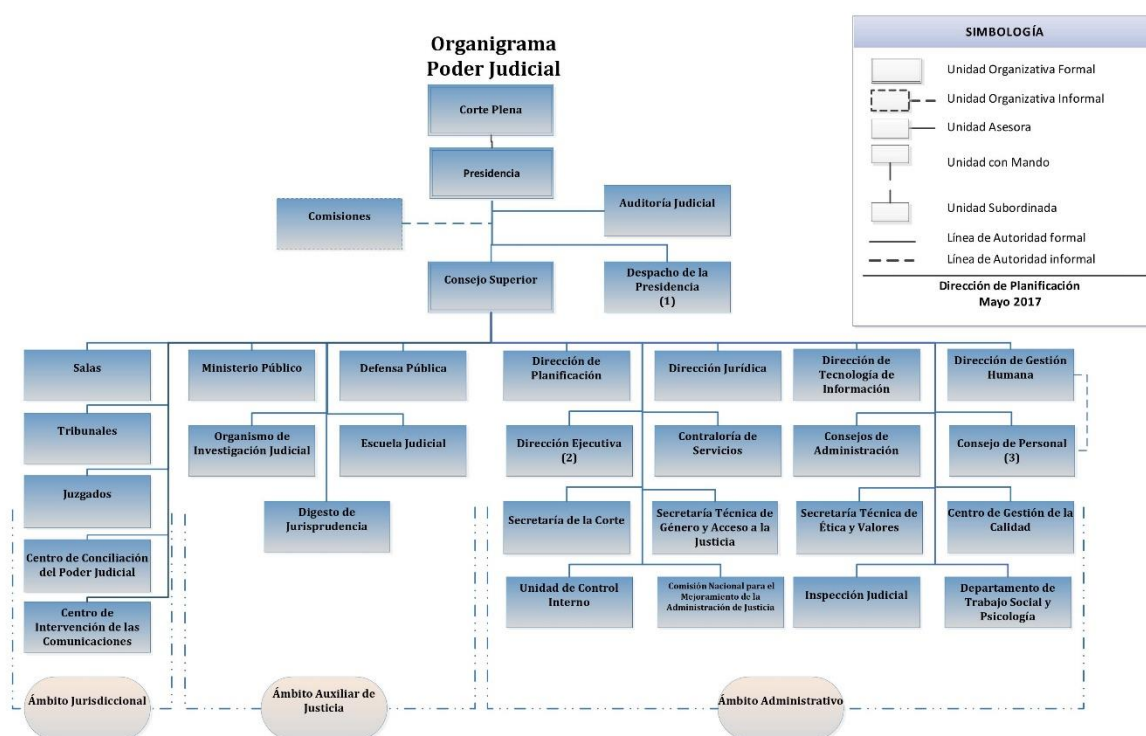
Organigrama
Poder Judicial

SIMBOLOGÍA

Unidad Organizativa Formal
Unidad Organizativa Informal
Unidad Asesora
Unidad con Mando
Unidad Subordinada
Línea de Autoridad formal
Línea de Autoridad informal

Dirección de Planificación
Mayo 2017

Corte Plena

Presidencia

Comisiones

Auditoría Judicial

Consejo Superior

Despacho de la Presidencia (1)

Salas

Tribunales

Juzgados

Centro de Conciliación del Poder Judicial

Centro de Intervención de las Comunicaciones

Ministerio Público

Defensa Pública

Organismo de Investigación Judicial

Escuela Judicial

Digesto de Jurisprudencia

Dirección de Planificación

Dirección Jurídica

Dirección de Tecnología de Información

Dirección de Gestión Humana

Dirección Ejecutiva (2)

Contraloría de Servicios

Consejos de Administración

Consejo de Personal (3)

Secretaría de la Corte

Secretaría Técnica de Género y Acceso a la Justicia

Secretaría Técnica de Ética y Valores

Centro de Gestión de la Calidad

Unidad de Control Interno

Comisión Nacional para el Mejoramiento de la Administración de Justicia

Inspección Judicial

Departamento de Trabajo Social y Psicología

Ámbito Jurisdiccional

Ámbito Auxiliar de Justicia

Ámbito Administrativo